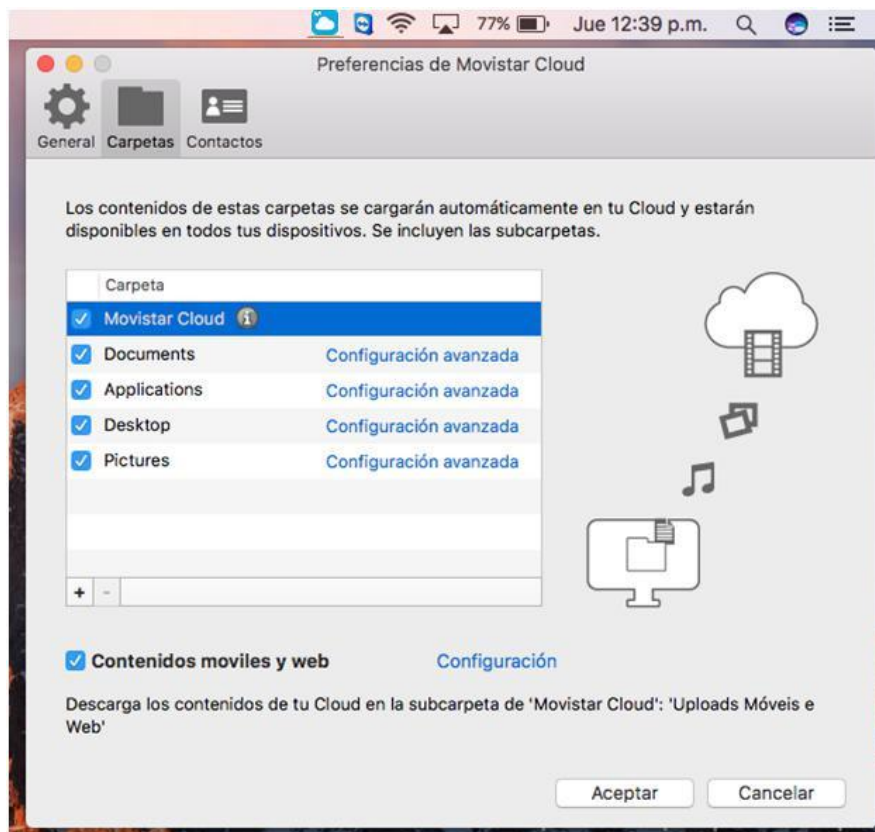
77% Jue 12:39 p.m.

Preferencias de Movistar Cloud

General Carpetas Contactos

Los contenidos de estas carpetas se cargarán automáticamente en tu Cloud y estarán disponibles en todos tus dispositivos. Se incluyen las subcarpetas.

| Carpeta | |
|---|---|
| Movistar Cloud | |
| Documents | Configuración avanzada |
| Applications | Configuración avanzada |
| Desktop | Configuración avanzada |
| Pictures | Configuración avanzada |

+ -

Contenidos moviles y web Configuración

Descarga los contenidos de tu Cloud en la subcarpeta de 'Movistar Cloud': 'Uploads Móveis e Web'

Aceptar Cancelar